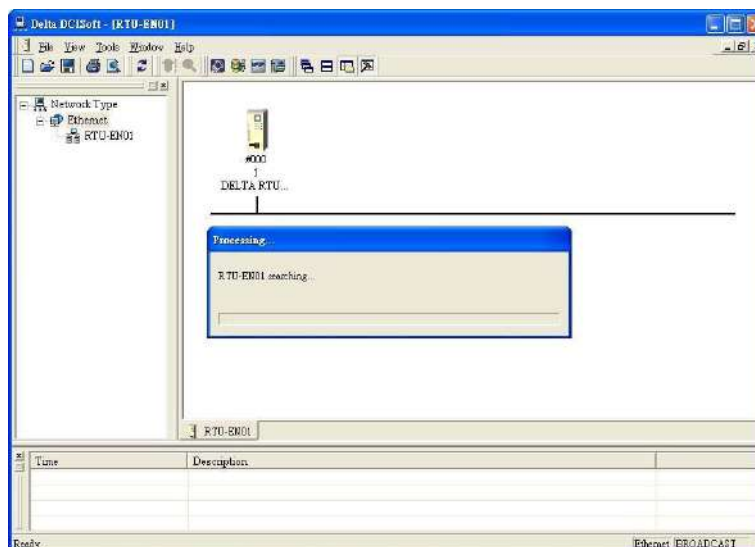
Delta DCISoft - [RTU-EN01]

File View Tools Window Help

Network Type
Ethernet
RTU-EN01

#000
1
DELTA RTU...

Processing...

RTU-EN01 searching...

RTU-EN01

| Time | Description |
|---|---|
| | |

Ready

Ethernet BROADCAST